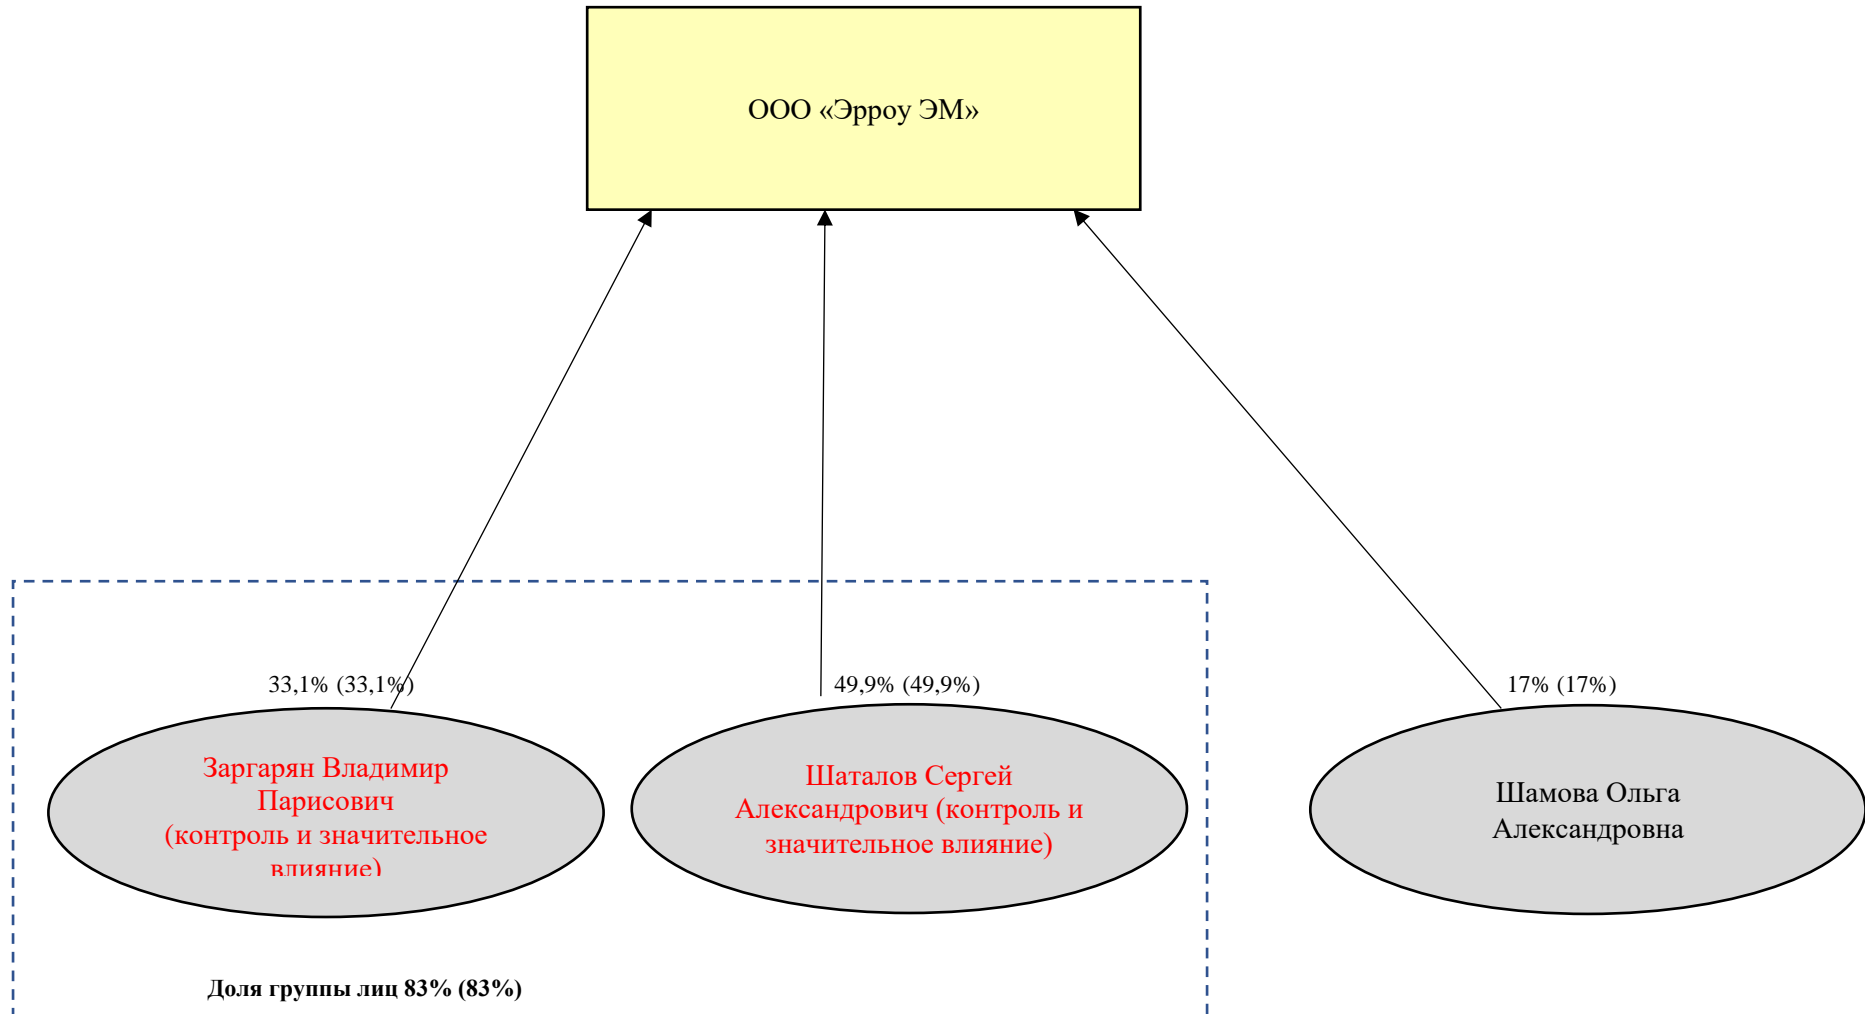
ООО «Эрроу ЭМ»

33,1% (33,1%)

Заргарян Владимир Парисович (контроль и значительное влияние)

49,9% (49,9%)

Шаталов Сергей Александрович (контроль и значительное влияние)

17% (17%)

Шамова Ольга Александровна

Доля группы лиц 83% (83%)